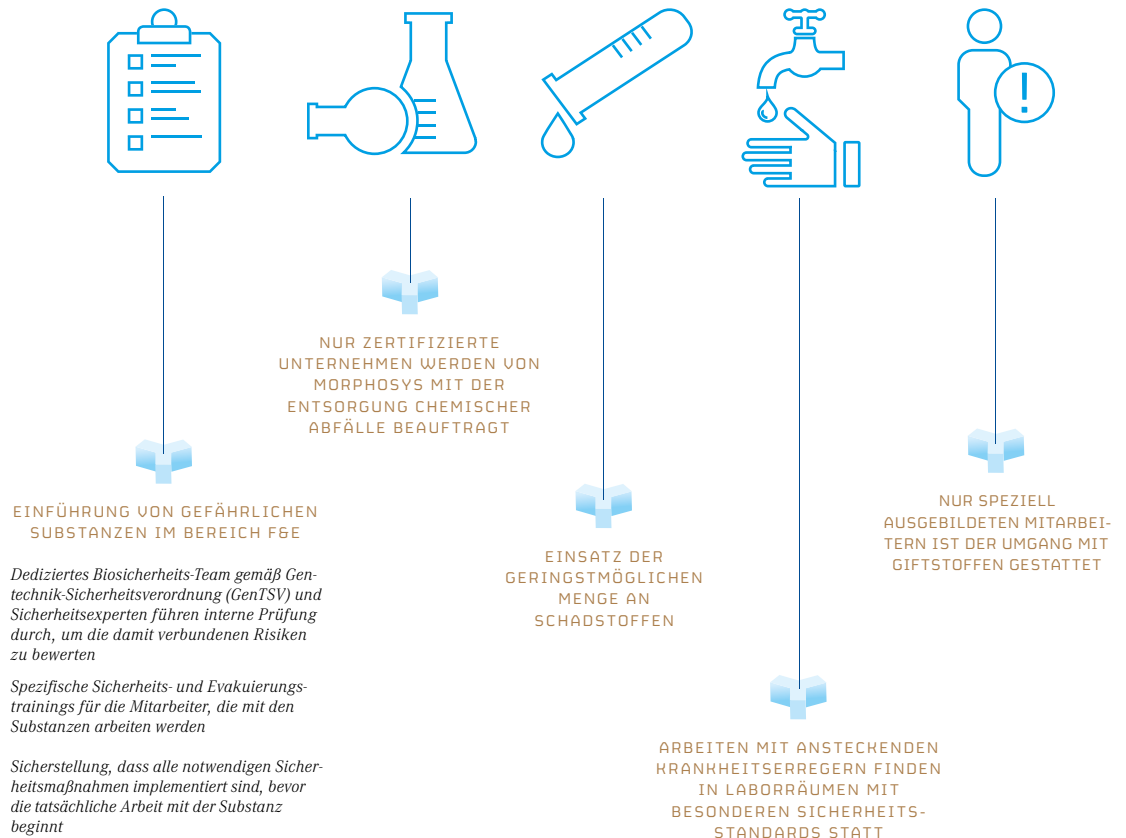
NUR ZERTIFIZIERTE UNTERNEHMEN WERDEN VON MORPHOSYS MIT DER ENTSORGUNG CHEMISCHER ABFÄLLE BEAUFTRAGT

EINFÜHRUNG VON GEFÄHRLICHEN SUBSTANZEN IM BEREICH F&E

Dediziertes Biosicherheits-Team gemäß Gentechnik-Sicherheitsverordnung (GenTSV) und Sicherheitsexperten führen interne Prüfung durch, um die damit verbundenen Risiken zu bewerten

Spezifische Sicherheits- und Evakuierungstrainings für die Mitarbeiter, die mit den Substanzen arbeiten werden

Sicherstellung, dass alle notwendigen Sicherheitsmaßnahmen implementiert sind, bevor die tatsächliche Arbeit mit der Substanz beginnt

EINSATZ DER GERINGSTMÖGLICHEN MENGE AN SCHADSTOFFEN

NUR SPEZIELL AUSGEBILDETEN MITARBEITERN IST DER UMGANG MIT GIFTSTOFFEN GESTATTET

ARBEITEN MIT ANSTECKENDEN KRANKHEITSERREGERN FINDEN IN LABORRÄUMEN MIT BESONDEREN SICHERHEITS-STANDARDS STATT